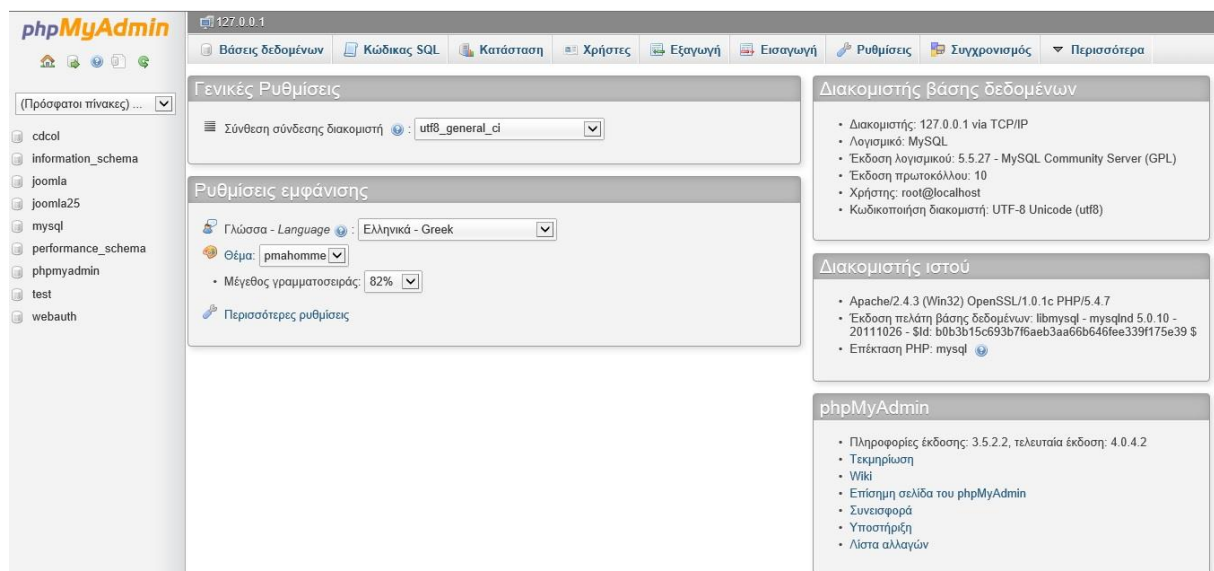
phpMyAdmin

(Πρόσφατοι πίνακες) ...

cdcol
information_schema
joomla
joomla25
mysql
performance_schema
phpmyadmin
test
webauth

127.0.0.1

Βάσεις δεδομένων | Κώδικας SQL | Κατάσταση | Χρήστες | Εξαγωγή | Εισαγωγή | Ρυθμίσεις | Συγχρονισμός | Περισσότερα

Γενικές Ρυθμίσεις

Σύνθεση σύνδεσης διακομιστή : utf8_general_ci

Ρυθμίσεις εμφάνισης

Γλώσσα - Language : Ελληνικά - Greek

Θέμα: pmahomme

• Μέγεθος γραμματοσειράς: 82%

Περισσότερες ρυθμίσεις

Διακομιστής βάσης δεδομένων

• Διακομιστής: 127.0.0.1 via TCP/IP
• Λογισμικό: MySQL
• Έκδοση λογισμικού: 5.5.27 - MySQL Community Server (GPL)
• Έκδοση πρωτοκόλλου: 10
• Χρήστης: root@localhost
• Κωδικοποίηση διακομιστή: UTF-8 Unicode (utf8)

Διακομιστής ιστού

• Apache/2.4.3 (Win32) OpenSSL/1.0.1c PHP/5.4.7
• Έκδοση πελάτη βάσης δεδομένων: libmysql - mysqlnd 5.0.10 - 20111026 - $Id: b0b3b15c693b7f6aeb3aa66b646fee339f175e39 $
• Επέκταση PHP: mysql

phpMyAdmin

• Πληροφορίες έκδοσης: 3.5.2.2, τελευταία έκδοση: 4.0.4.2
• Τεκμηρίωση
• Wiki
• Επίσημη σελίδα του phpMyAdmin
• Συνεισφορά
• Υποστήριξη
• Λίστα αλλαγών